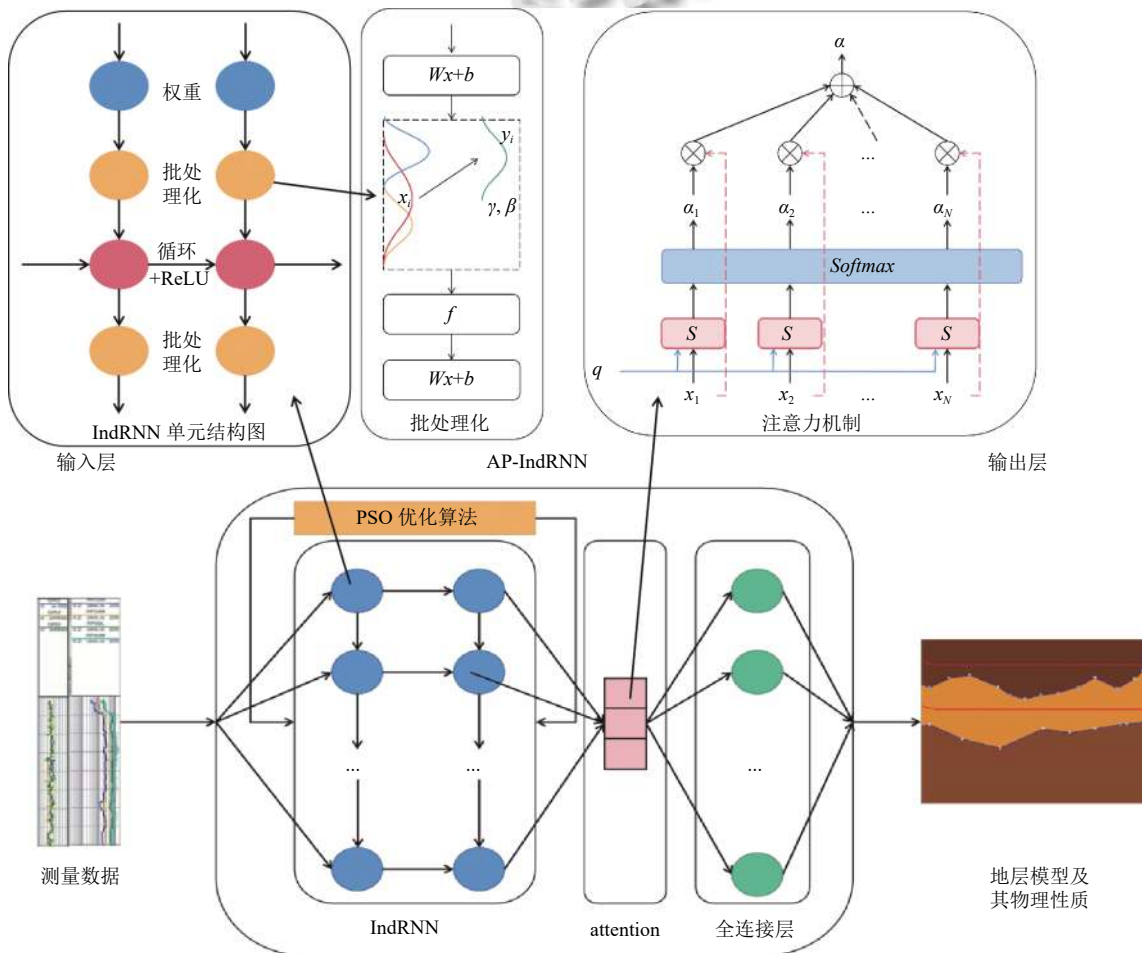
权重

批处理化

循环
+ReLU

批处理化

IndRNN 单元结构图

输入层

$Wx+b$

$y_i$

$x_i$

$\gamma, \beta$

$f$

$Wx+b$

批处理化

AP-IndRNN

$\alpha$

...

$\alpha_1$

$\alpha_2$

...

$\alpha_N$

Softmax

$S$

$S$

$S$

$q$

$x_1$

$x_2$

...

$x_N$

注意力机制

输出层

PSO 优化算法

...

...

...

测量数据

IndRNN

attention

全连接层

地层模型及其物理性质